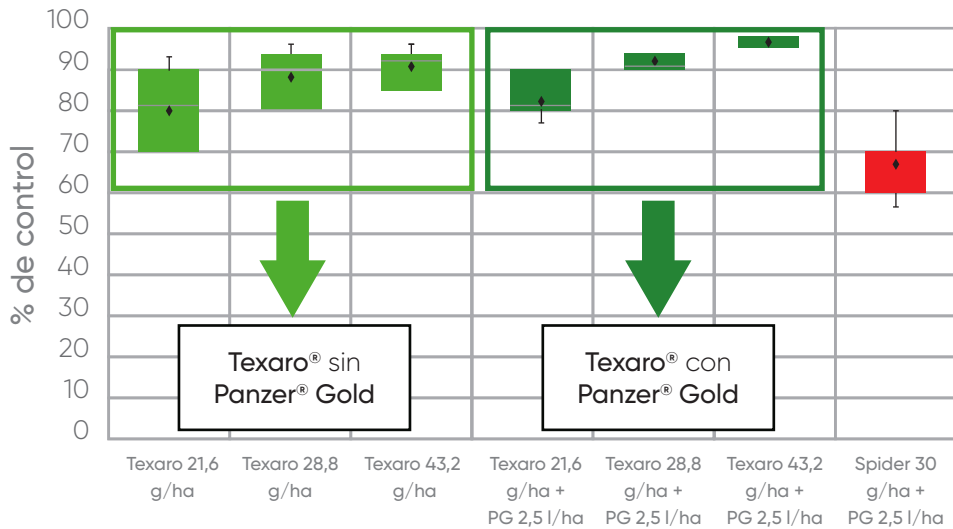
100
90
80
70
60
50
40
30
20
10
0

% de control

Texaro® sin Panzer® Gold

Texaro® con Panzer® Gold

Texaro 21,6 g/ha

Texaro 28,8 g/ha

Texaro 43,2 g/ha

Texaro 21,6 g/ha + PG 2,5 l/ha

Texaro 28,8 g/ha + PG 2,5 l/ha

Texaro 43,2 g/ha + PG 2,5 l/ha

Spider 30 g/ha + PG 2,5 l/ha